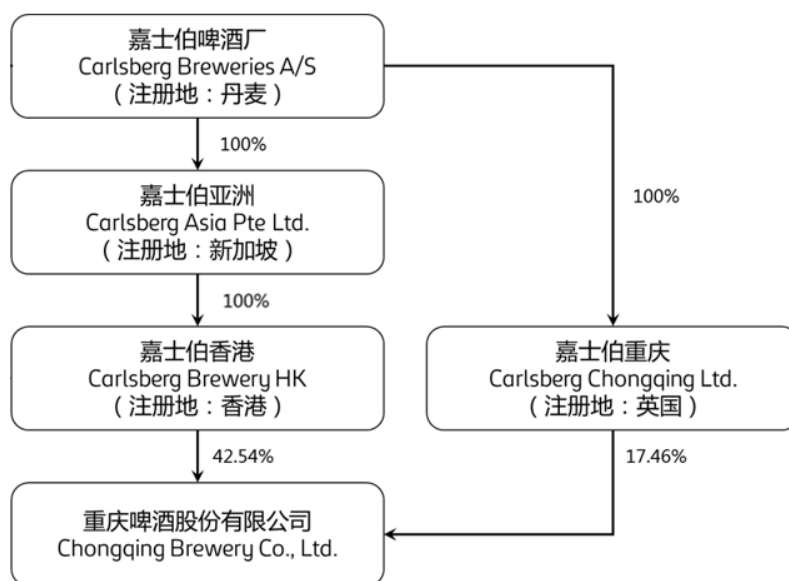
嘉士伯啤酒厂
Carlsberg Breweries A/S
（注册地：丹麦）

100%

嘉士伯亚洲
Carlsberg Asia Pte Ltd.
（注册地：新加坡）

100%

嘉士伯香港
Carlsberg Brewery HK
（注册地：香港）

42.54%

100%

嘉士伯重庆
Carlsberg Chongqing Ltd.
（注册地：英国）

17.46%

重庆啤酒股份有限公司
Chongqing Brewery Co., Ltd.